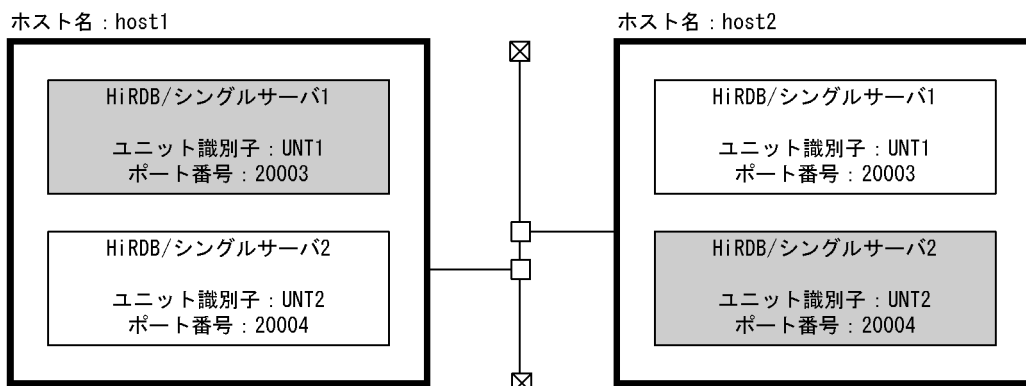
ホスト名：host1

HiRDB/シングルサーバ1

ユニット識別子：UNT1
ポート番号：20003

HiRDB/シングルサーバ2

ユニット識別子：UNT2
ポート番号：20004

ホスト名：host2

HiRDB/シングルサーバ1

ユニット識別子：UNT1
ポート番号：20003

HiRDB/シングルサーバ2

ユニット識別子：UNT2
ポート番号：20004